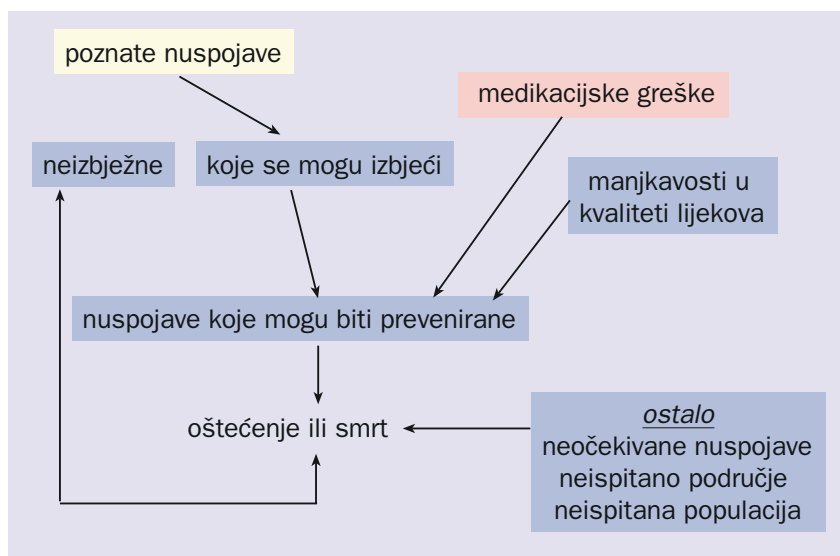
poznate nuspojave

medikacijske greške

neizbježne

koje se mogu izbjeći

manjkavosti u kvaliteti lijekova

nuspojave koje mogu biti prevenirane

oštećenje ili smrt

ostalo
neočekivane nuspojave
neispitano područje
neispitana populacija